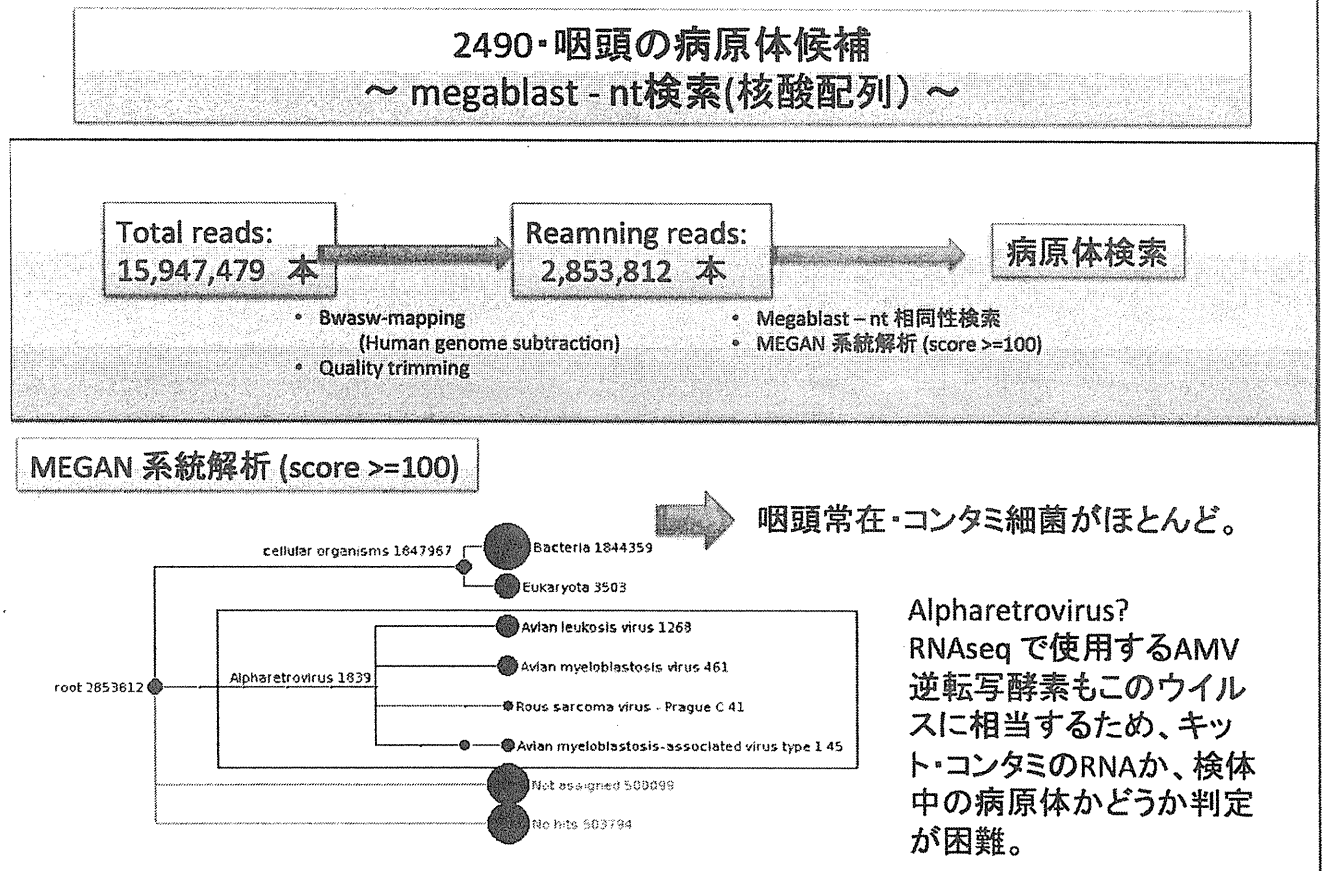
2490・咽頭の病原体候補
~ megablast - nt検索(核酸配列) ~

Total reads:
15,947,479 本

Reamning reads:
2,853,812 本

病原体検索

• Bwasw-mapping
(Human genome subtraction)
• Quality trimming

• Megablast – nt 相同性検索
• MEGAN 系統解析 (score >=100)

MEGAN 系統解析 (score >=100)

咽頭常在・コンタミ細菌がほとんど。

cellular organisms 1847967
Bacteria 1844359
Eukaryota 3503
Avian leukosis virus 1268
Avian myeloblastosis virus 461
root 2853612
Alpharetrovirus 1839
Rous sarcoma virus - Prague C 41
Avian myeloblastosis-associated virus type 1 45
Not assigned 500099
No hits 503794

Alpharetrovirus?
RNAseq で使用するAMV逆転写酵素もこのウイルスに相当するため、キット・コンタミのRNAか、検体中の病原体かどうか判定が困難。